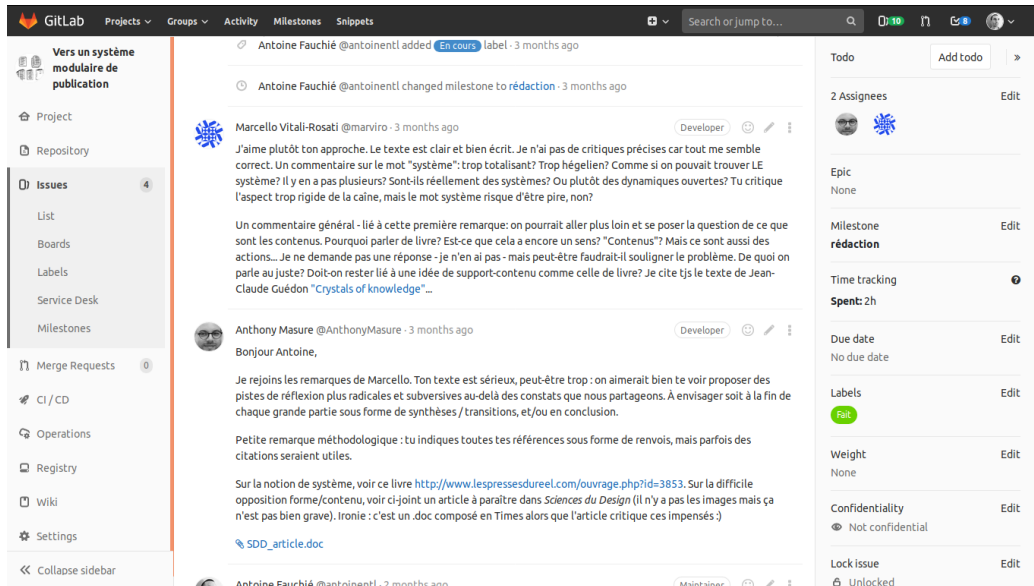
GitLab Projects Groups Activity Milestones Snippets Search or jump to... 10 8

Vers un système modulaire de publication

Project
Repository
Issues 4
List
Boards
Labels
Service Desk
Milestones
Merge Requests 0
CI / CD
Operations
Registry
Wiki
Settings
Collapse sidebar

Antoine Fauchié @antoinentl added En cours label · 3 months ago

Antoine Fauchié @antoinentl changed milestone to rédaction · 3 months ago

Marcello Vitali-Rosati @marviro · 3 months ago Developer

J'aime plutôt ton approche. Le texte est clair et bien écrit. Je n'ai pas de critiques précises car tout me semble correct. Un commentaire sur le mot "système": trop totalisant? Trop hégélien? Comme si on pouvait trouver LE système? Il y en a pas plusieurs? Sont-ils réellement des systèmes? Ou plutôt des dynamiques ouvertes? Tu critique l'aspect trop rigide de la caîne, mais le mot système risque d'être pire, non?

Un commentaire général - lié à cette première remarque: on pourrait aller plus loin et se poser la question de ce que sont les contenus. Pourquoi parler de livre? Est-ce que cela a encore un sens? "Contenus"? Mais ce sont aussi des actions... Je ne demande pas une réponse - je n'en ai pas - mais peut-être faudrait-il souligner le problème. De quoi on parle au juste? Doit-on rester lié à une idée de support-contenu comme celle de livre? Je cite tjs le texte de Jean-Claude Guédon "Crystals of knowledge"...

Anthony Masure @AnthonyMasure · 3 months ago Developer

Bonjour Antoine,

Je rejoins les remarques de Marcello. Ton texte est sérieux, peut-être trop : on aimerait bien te voir proposer des pistes de réflexion plus radicales et subversives au-delà des constats que nous partageons. À envisager soit à la fin de chaque grande partie sous forme de synthèses / transitions, et/ou en conclusion.

Petite remarque méthodologique : tu indiques toutes tes références sous forme de renvois, mais parfois des citations seraient utiles.

Sur la notion de système, voir ce livre http://www.lespressesdureel.com/ouvrage.php?id=3853. Sur la difficile opposition forme/contenu, voir ci-joint un article à paraître dans Sciences du Design (il n'y a pas les images mais ça n'est pas bien grave). Ironie : c'est un .doc composé en Times alors que l'article critique ces impensés :)

SDD_article.doc

Antoine Fauchié @antoinentl · 3 months ago Maintainer

Todo Add todo
2 Assignees Edit
Epic
None
Milestone Edit
rédaction
Time tracking
Spent: 2h
Due date Edit
No due date
Labels Edit
Fait
Weight Edit
None
Confidentiality Edit
Not confidential
Lock issue Edit
Unlocked